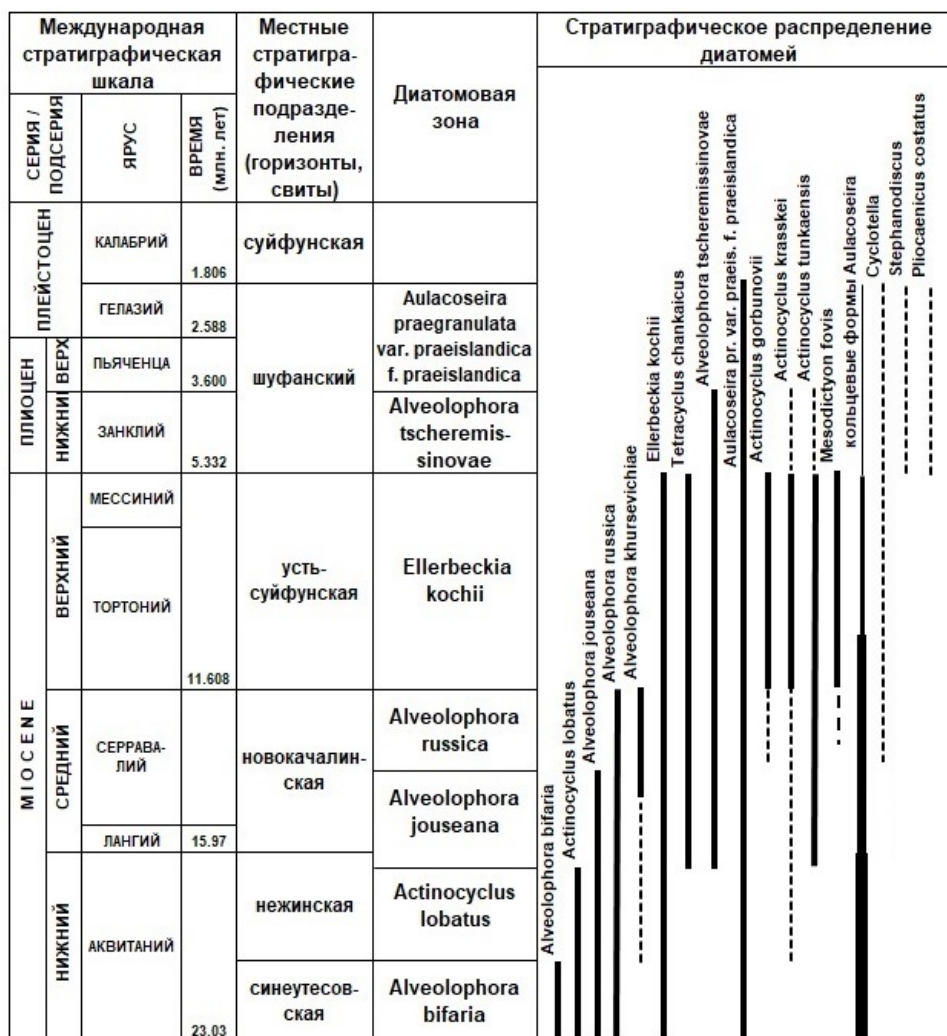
| Международная стратиграфическая шкала | | | | Местные стратиграфические подразделения (горизонты, свиты) | Диатомовая зона |
|---|---|---|---|---|---|
| СЕРИЯ / ПОДСЕРИЯ | | ЯРУС | ВРЕМЯ (млн. лет) | | |
| ПЛЕЙСТОЦЕН | | КАЛАБРИЙ | 1.806 | суйфунская | |
| | | ГЕЛАЗИЙ | 2.588 | шуфанский | Aulacoseira praegranulata var. praeislandica f. praeislandica |
| ПЛИОЦЕН | ВЕРХ | ПЬЯЧЕНЦА | 3.600 | | |
| | НИЖНИ | ЗАНКЛИЙ | 5.332 | | Alveolophora tscheremissinovae |
| MIOCENE | ВЕРХНИЙ | МЕССИНИЙ | | усть-суйфунская | Ellerbeckia kochii |
| | | ТОРТОНИЙ | 11.608 | | |
| | СРЕДНИЙ | СЕРРАВАЛИЙ | | новокачалинская | Alveolophora russica |
| | | | | | Alveolophora jouseana |
| | | ЛАНГИЙ | 15.97 | | |
| | НИЖНИЙ | АКВИТАНИЙ | | нежинская | Actinocyclus lobatus |
| | | | 23.03 | синеутесовская | Alveolophora bifaria |

Стратиграфическое распределение диатомей

Alveolophora bifaria
Actinocyclus lobatus
Alveolophora jouseana
Alveolophora russica
Alveolophora khursevichiae
Ellerbeckia kochii
Tetracyclus chankaicus
Alveolophora tscheremissinovae
Aulacoseira pr. var. praeis. f. praeislandica
Actinocyclus gorbunovii
Actinocyclus krasskei
Actinocyclus tunkaensis
Mesodictyon fovis
кольцевые формы Aulacoseira
Cyclotella
Stephanodiscus
Pliocaenicus costatus